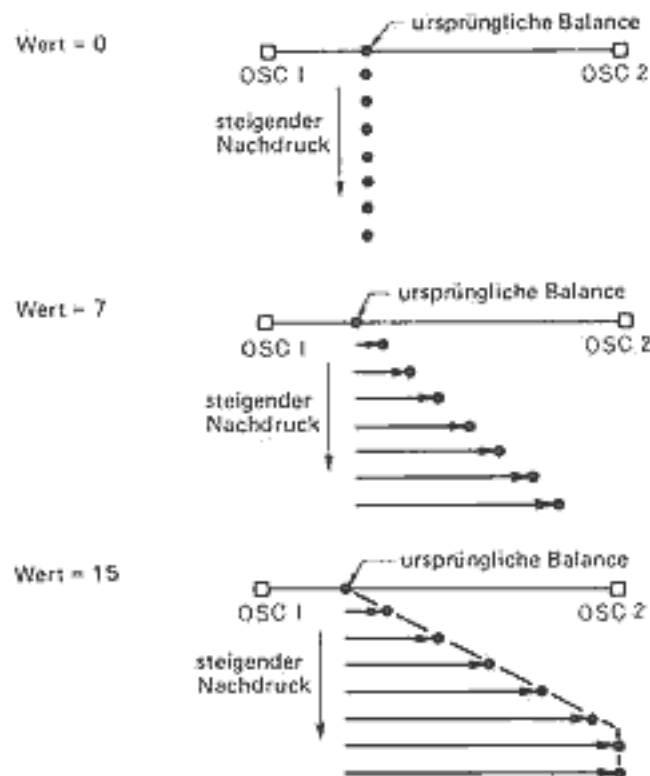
Wert = 0

ursprüngliche Balance

OSC 1

OSC 2

steigender Nachdruck

Wert = 7

ursprüngliche Balance

OSC 1

OSC 2

steigender Nachdruck

Wert = 15

ursprüngliche Balance

OSC 1

OSC 2

steigender Nachdruck